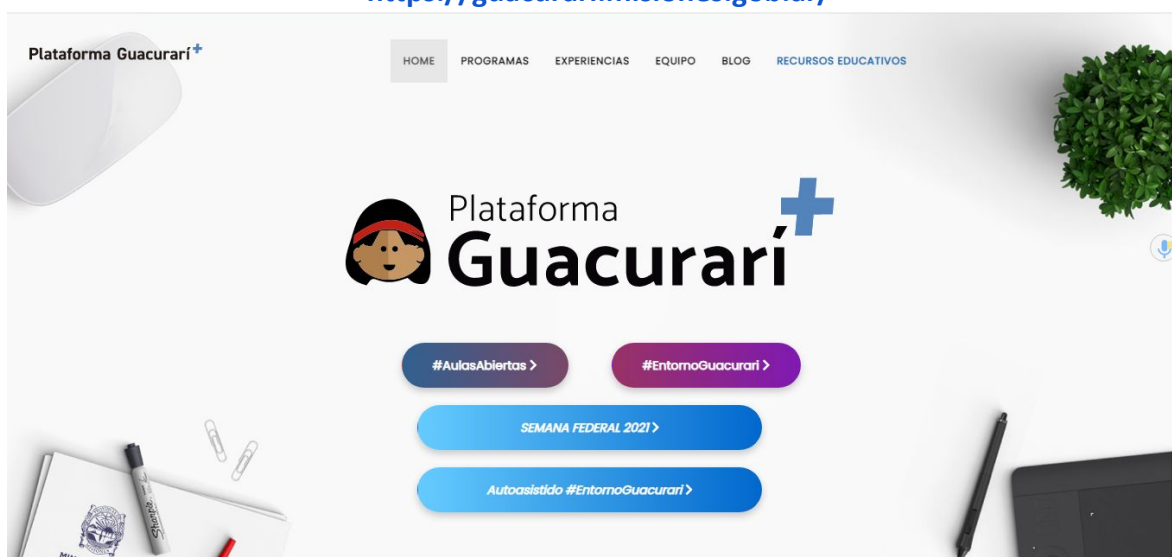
https://guacurari.misiones.gob.ar/

Plataforma Guacurarí

HOME PROGRAMAS EXPERIENCIAS EQUIPO BLOG RECURSOS EDUCATIVOS

Plataforma Guacurarí

#AulasAbiertas >

#EntornoGuacurari >

SEMANA FEDERAL 2021 >

Autoasistido #EntornoGuacurari >

Sharpie